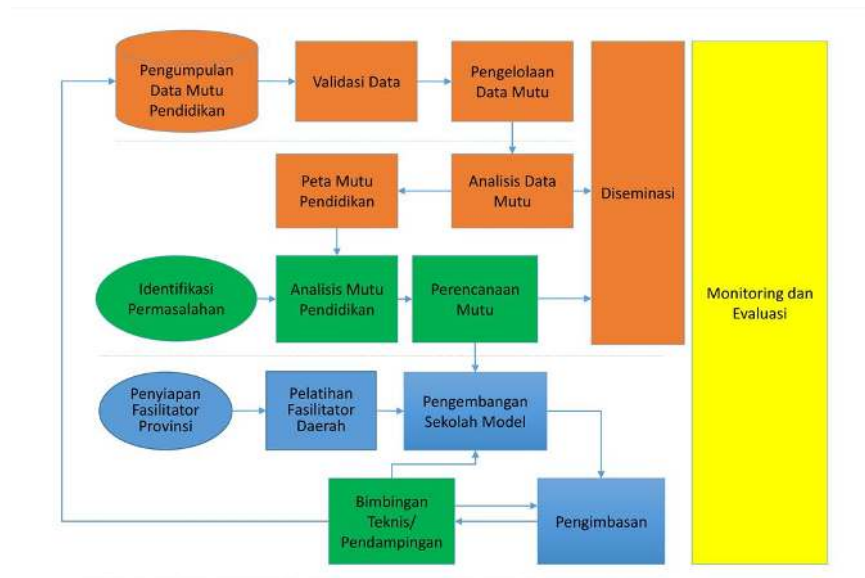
Pengumpulan Data Mutu Pendidikan

Validasi Data

Pengelolaan Data Mutu

Diseminasi

Monitoring dan Evaluasi

Peta Mutu Pendidikan

Analisis Data Mutu

Identifikasi Permasalahan

Analisis Mutu Pendidikan

Perencanaan Mutu

Penyiapan Fasilitator Provinsi

Pelatihan Fasilitator Daerah

Pengembangan Sekolah Model

Bimbingan Teknis/ Pendampingan

Pengimbasan